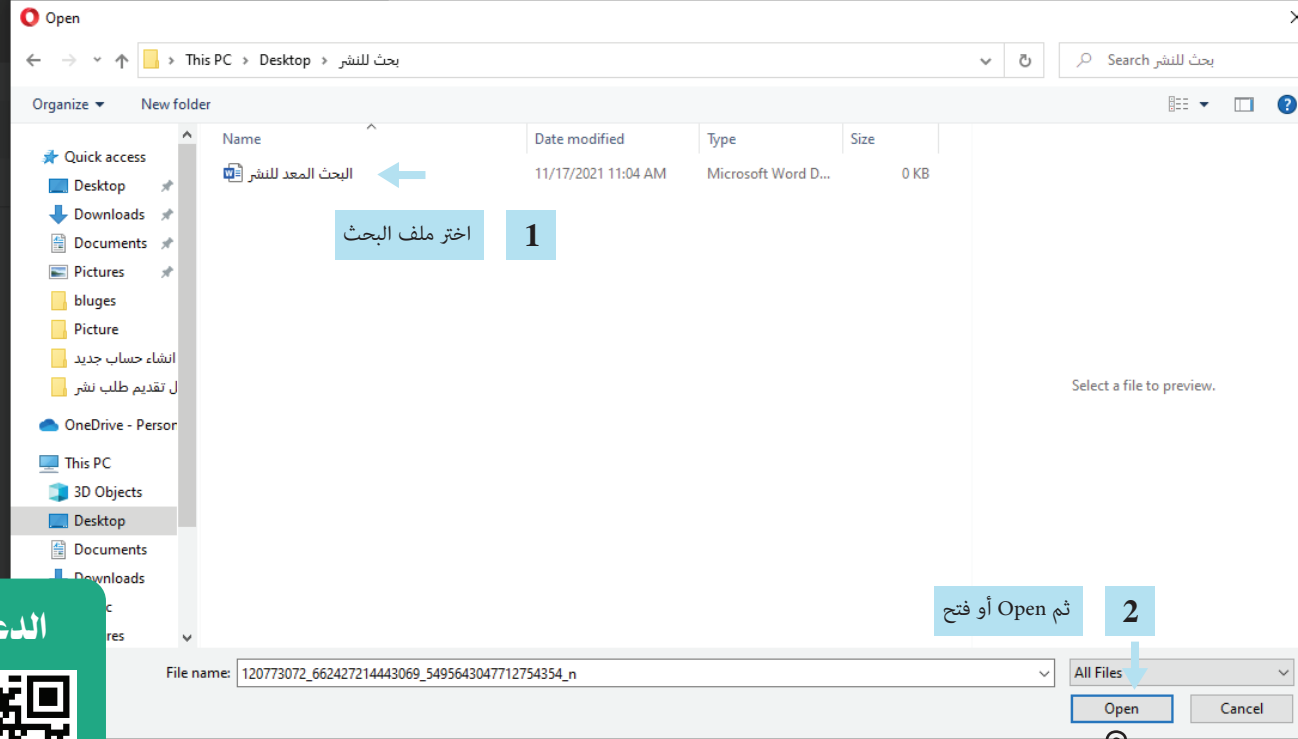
Open

This PC > Desktop > بحث للنشر

Search بحث للنشر

Organize ▾ New folder

Quick access
Desktop
Downloads
Documents
Pictures
bluges
Picture
انشاء حساب جديد
ل تقديم طلب نشر
OneDrive - Persor
This PC
3D Objects
Desktop
Documents
Downloads
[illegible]c
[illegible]res

| Name | Date modified | Type | Size |
|---|---|---|---|
| البحث المعد للنشر | 11/17/2021 11:04 AM | Microsoft Word D... | 0 KB |

1 اختر ملف البحث

Select a file to preview.

2 ثم Open أو فتح

الدع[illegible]

File name: 120773072_662427214443069_5495643047712754354_n

All Files

Open

Cancel